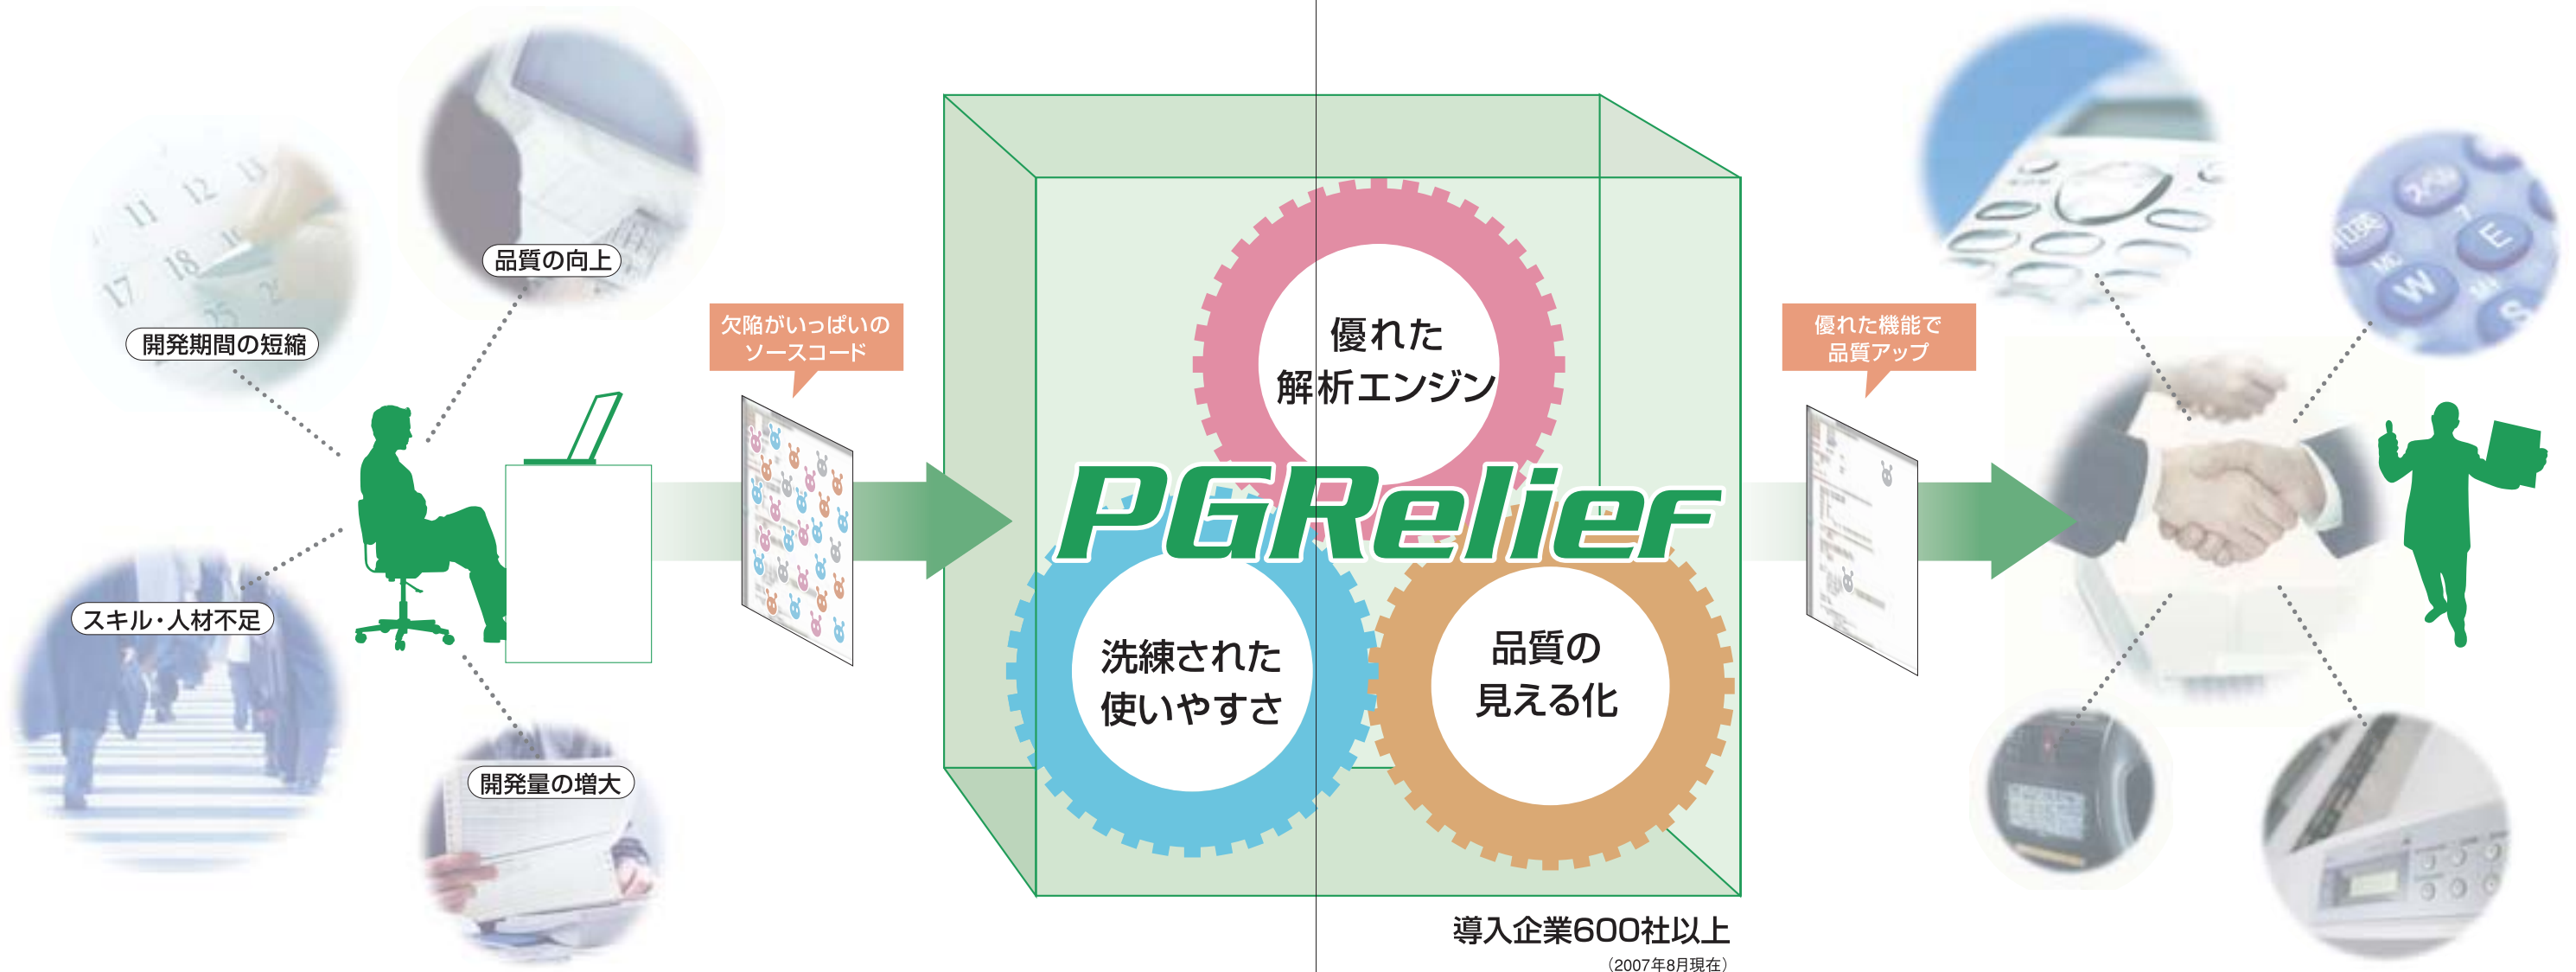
品質の向上

開発期間の短縮

スキル・人材不足

開発量の増大

欠陥がいっぱいのソースコード

優れた解析エンジン

PGRelief

洗練された使いやすさ

品質の見える化

導入企業600社以上

（2007年8月現在）

優れた機能で品質アップ